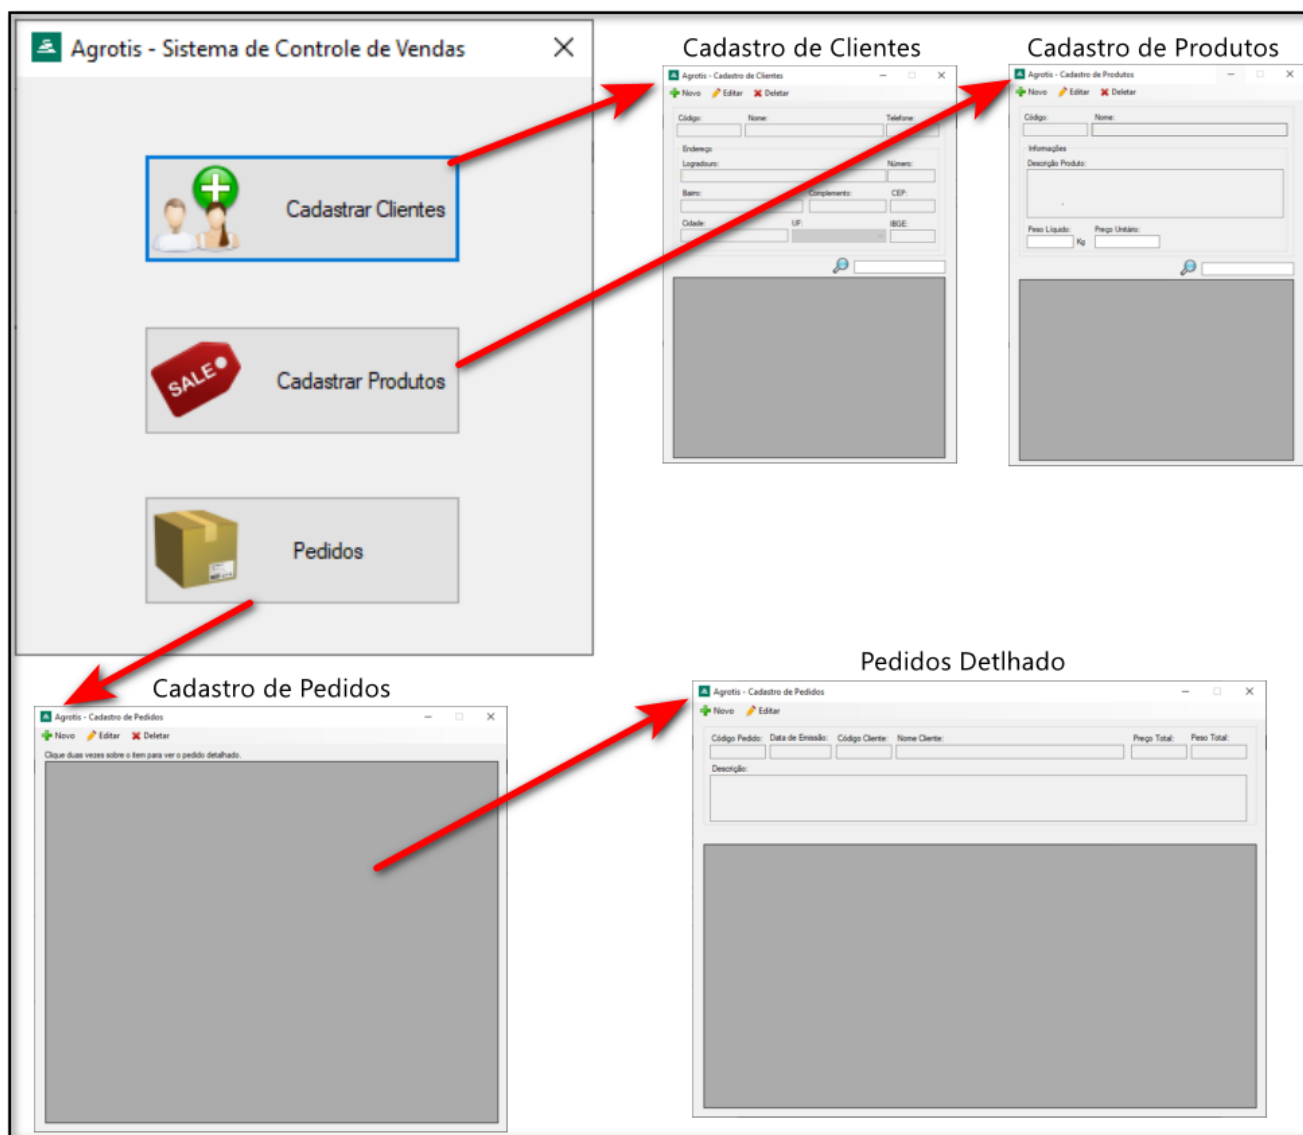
Agrotis - Sistema de Controle de Vendas

Cadastrar Clientes

SALE

Cadastrar Produtos

Pedidos

Cadastro de Clientes

Agrotis - Cadastro de Clientes

Novo Editar Deletar

Código: Nome: Telefone:

Endereço

Logradouro: Número:

Bairro: Complemento: CEP:

Cidade: UF: IBGE:

Cadastro de Produtos

Agrotis - Cadastro de Produtos

Novo Editar Deletar

Código: Nome:

Informações

Descrição Produto:

Peso Líquido: Kg Preço Unitário:

Cadastro de Pedidos

Agrotis - Cadastro de Pedidos

Novo Editar Deletar

Clique duas vezes sobre o item para ver o pedido detalhado.

Pedidos Detlhado

Agrotis - Cadastro de Pedidos

Novo Editar

Código Pedido: Data de Emissão: Código Cliente: Nome Cliente: Preço Total: Peso Total:

Descrição: